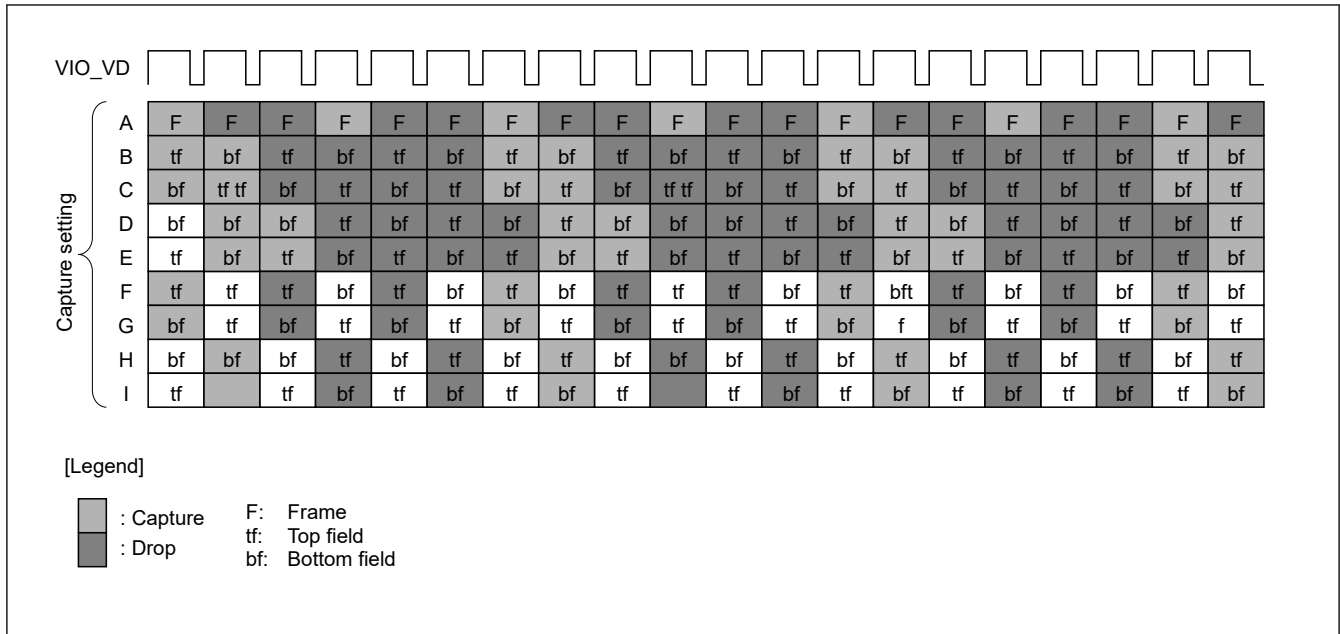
VIO_VD

Capture setting

|   |   |   |   |   |   |   |   |   |   |   |   |   |   |   |   |   |   |   |   |   |
|---|---|---|---|---|---|---|---|---|---|---|---|---|---|---|---|---|---|---|---|---|
| A | F | F | F | F | F | F | F | F | F | F | F | F | F | F | F | F | F | F | F | F |
| B | tf | bf | tf | bf | tf | bf | tf | bf | tf | bf | tf | bf | tf | bf | tf | bf | tf | bf | tf | bf |
| C | bf | tf tf | bf | tf | bf | tf | bf | tf | bf | tf tf | bf | tf | bf | tf | bf | tf | bf | tf | bf | tf |
| D | bf | bf | bf | tf | bf | tf | bf | tf | bf | bf | bf | tf | bf | tf | bf | tf | bf | tf | bf | tf |
| E | tf | bf | tf | bf | tf | bf | tf | bf | tf | bf | tf | bf | tf | bf | tf | bf | tf | bf | tf | bf |
| F | tf | tf | tf | bf | tf | bf | tf | bf | tf | tf | tf | bf | tf | bft | tf | bf | tf | bf | tf | bf |
| G | bf | tf | bf | tf | bf | tf | bf | tf | bf | tf | bf | tf | bf | f | bf | tf | bf | tf | bf | tf |
| H | bf | bf | bf | tf | bf | tf | bf | tf | bf | bf | bf | tf | bf | tf | bf | tf | bf | tf | bf | tf |
| I | tf |  | tf | bf | tf | bf | tf | bf | tf |  | tf | bf | tf | bf | tf | bf | tf | bf | tf | bf |

[Legend]

: Capture
: Drop

F: Frame
tf: Top field
bf: Bottom field